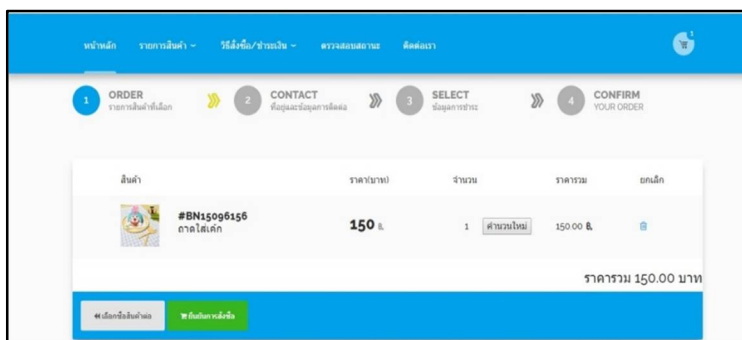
หน้าหลัก รายการสินค้า ~ วิธีสั่งซื้อ/ชำระเงิน ~ ตรวจสอบสถานะ ติดต่อเรา

1

1 ORDER รายการสินค้าที่เลือก

2 CONTACT ที่อยู่และข้อมูลการติดต่อ

3 SELECT ข้อมูลการชำระ

4 CONFIRM YOUR ORDER

| สินค้า | ราคา(บาท) | จำนวน | ราคารวม | ยกเลิก |
|---|---|---|---|---|
| #BN15096156 ถาดใส่เค้ก | 150 ฿. | 1 คำนวณใหม่ | 150.00 ฿. | |

ราคารวม 150.00 บาท

« เลือกซื้อสินค้าต่อ

ยืนยันการสั่งซื้อ